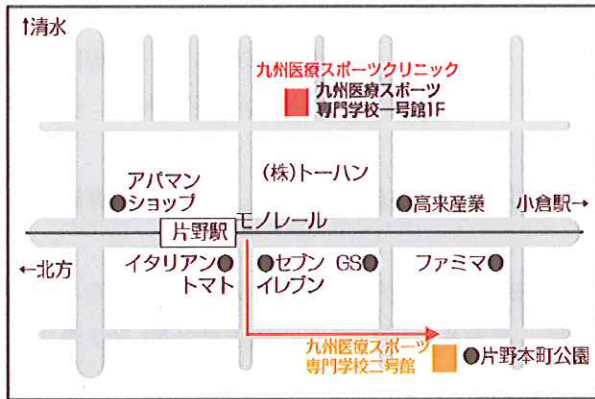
↑清水

九州医療スポーツクリニック

九州医療スポーツ
専門学校一号館1F

(株)トーハン

アパマン
ショップ

高来産業

小倉駅→

片野駅

モノレール

←北方

イタリアン
トマト

セブン
イレブン

GS

ファミマ

九州医療スポーツ
専門学校二号館

片野本町公園